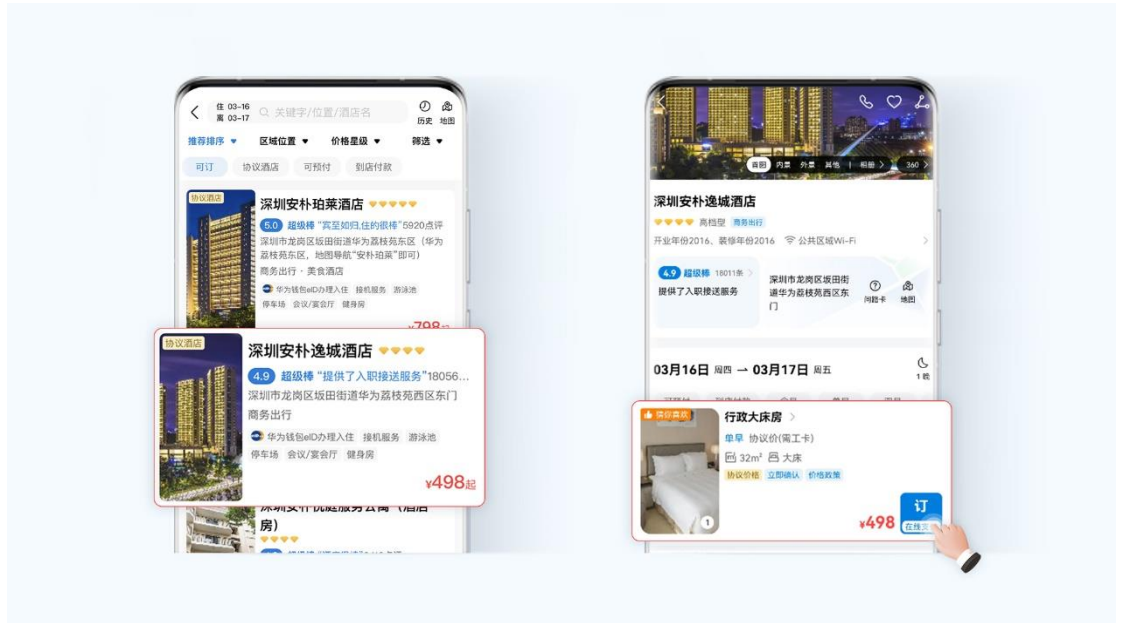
住 03-16
离 03-17
关键字/位置/酒店名
历史 地图
推荐排序 ▾ 区域位置 ▾ 价格星级 ▾ 筛选 ▾
可订 协议酒店 可预付 到店付款

协议酒店
深圳安朴珀莱酒店
5.0 超级棒 "宾至如归,住的很棒" 5920点评
深圳市龙岗区坂田街道华为荔枝苑东区（华为荔枝苑东区，地图导航"安朴珀莱"即可）
商务出行 · 美食酒店
华为钱包eID办理入住 接机服务 游泳池
停车场 会议/宴会厅 健身房
¥798起

协议酒店
深圳安朴逸城酒店
4.9 超级棒 "提供了入职接送服务" 18056...
深圳市龙岗区坂田街道华为荔枝苑西区东门
商务出行
华为钱包eID办理入住 接机服务 游泳池
停车场 会议/宴会厅 健身房
¥498起

深圳安朴优庭服务公寓（酒店
房）

首图 内景 外景 其他 | 相册 > 360 >
深圳安朴逸城酒店
高档型 商务出行
开业年份2016、装修年份2016 公共区域Wi-Fi
4.9 超级棒 18011条 >
提供了入职接送服务
深圳市龙岗区坂田街道华为荔枝苑西区东门
问路卡 地图
03月16日 周四 → 03月17日 周五
1晚

猜你喜欢
行政大床房 >
单早 协议价(需工卡)
32m² 大床
协议价格 立即确认 价格政策
¥498
订
在线
1